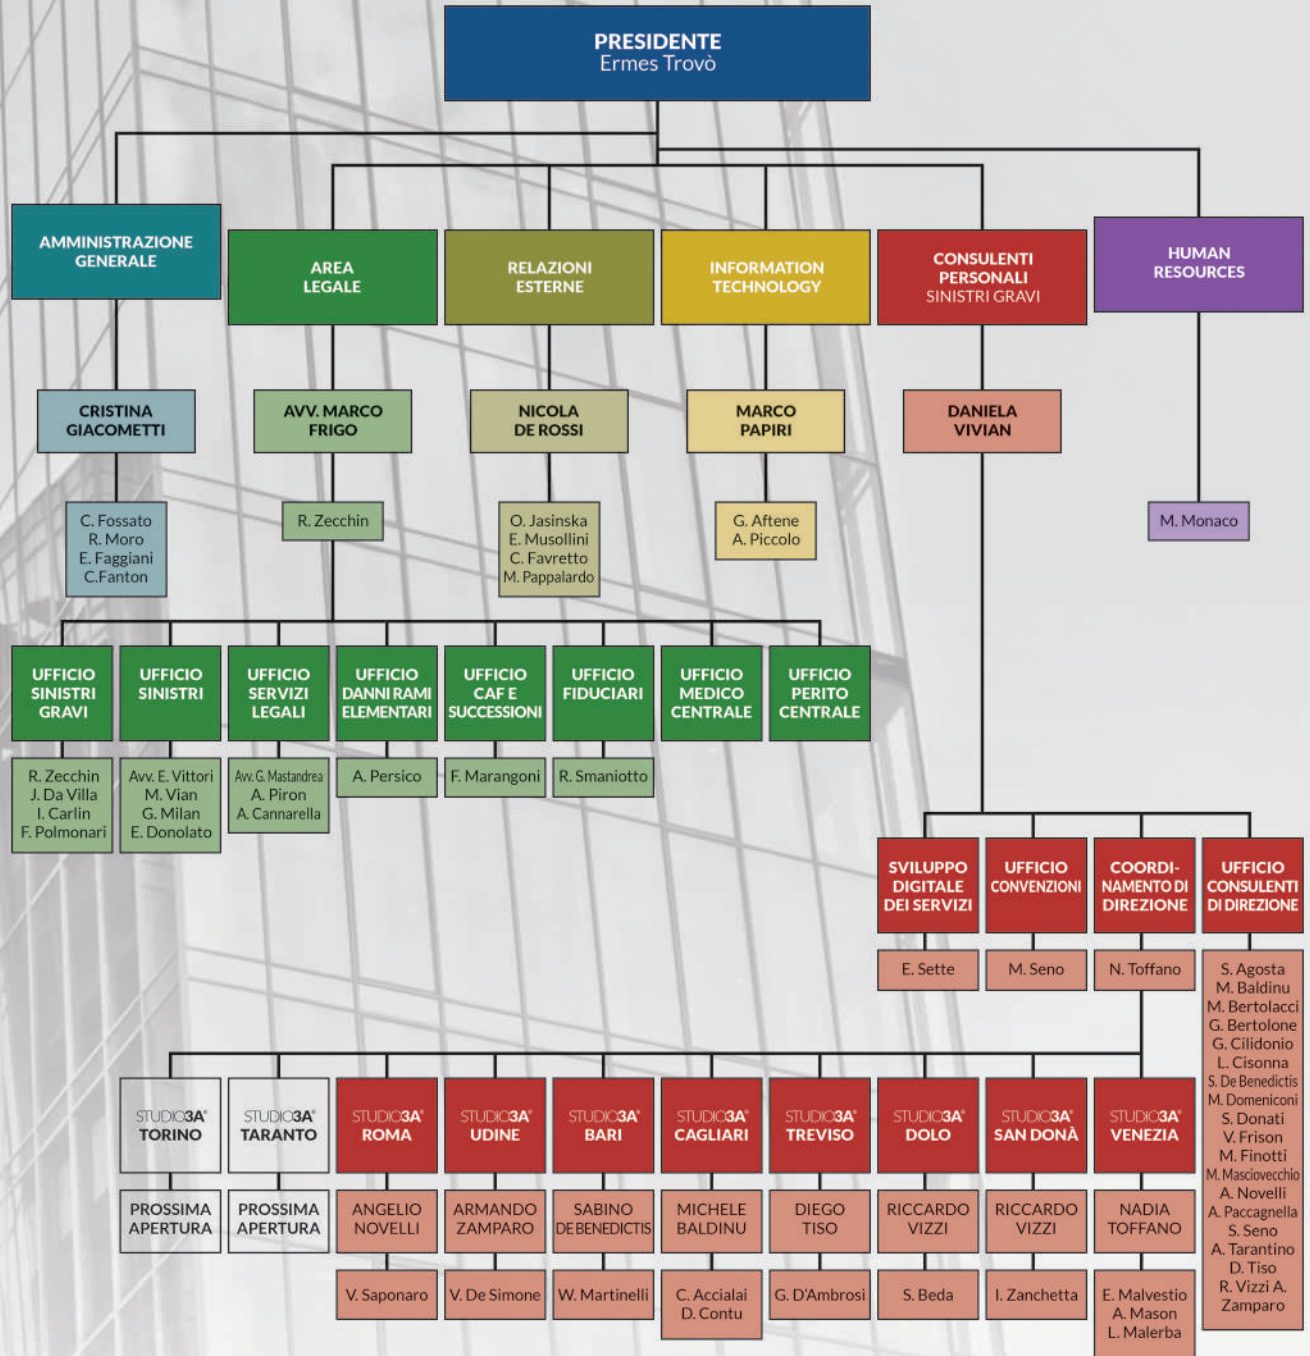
PRESIDENTE
Ermes Trovò

AMMINISTRAZIONE GENERALE

CRISTINA GIACOMETTI

C. Fossato
R. Moro
E. Faggiani
C.Fanton

AREA LEGALE

AVV. MARCO FRIGO

R. Zecchin

RELAZIONI ESTERNE

NICOLA DE ROSSI

O. Jasinska
E. Musollini
C. Favretto
M. Pappalardo

INFORMATION TECHNOLOGY

MARCO PAPIRI

G. Aftene
A. Piccolo

CONSULENTI PERSONALI
SINISTRI GRAVI

DANIELA VIVIAN

HUMAN RESOURCES

M. Monaco

UFFICIO SINISTRI GRAVI

R. Zecchin
J. Da Villa
I. Carlin
F. Polmonari

UFFICIO SINISTRI

Avv. E. Vittori
M. Vian
G. Milan
E. Donolato

UFFICIO SERVIZI LEGALI

Avv. G. Mastandrea
A. Piron
A. Cannarella

UFFICIO DANNI RAMI ELEMENTARI

A. Persico

UFFICIO CAF E SUCCESSIONI

F. Marangoni

UFFICIO FIDUCIARI

R. Smaniotto

UFFICIO MEDICO CENTRALE

UFFICIO PERITO CENTRALE

SVILUPPO DIGITALE DEI SERVIZI

E. Sette

UFFICIO CONVENZIONI

M. Seno

COORDI-NAMENTO DI DIREZIONE

N. Toffano

UFFICIO CONSULENTI DI DIREZIONE

S. Agosta
M. Baldinu
M. Bertolacci
G. Bertolone
G. Cilidonio
L. Cisonna
S. De Benedictis
M. Domeniconi
S. Donati
V. Frison
M. Finotti
M. Masciovecchio
A. Novelli
A. Paccagnella
S. Seno
A. Tarantino
D. Tiso
R. Vizzi A. Zamparo

STUDIO3A TORINO
PROSSIMA APERTURA

STUDIO3A TARANTO
PROSSIMA APERTURA

STUDIO3A ROMA
ANGELIO NOVELLI
V. Saponaro

STUDIO3A UDINE
ARMANDO ZAMPARO
V. De Simone

STUDIO3A BARI
SABINO DE BENEDICTIS
W. Martinelli

STUDIO3A CAGLIARI
MICHELE BALDINU
C. Accialai
D. Contu

STUDIO3A TREVISO
DIEGO TISO
G. D'Ambrosi

STUDIO3A DOLO
RICCARDO VIZZI
S. Beda

STUDIO3A SAN DONÀ
RICCARDO VIZZI
I. Zanchetta

STUDIO3A VENEZIA
NADIA TOFFANO
E. Malvestio
A. Mason
L. Malerba